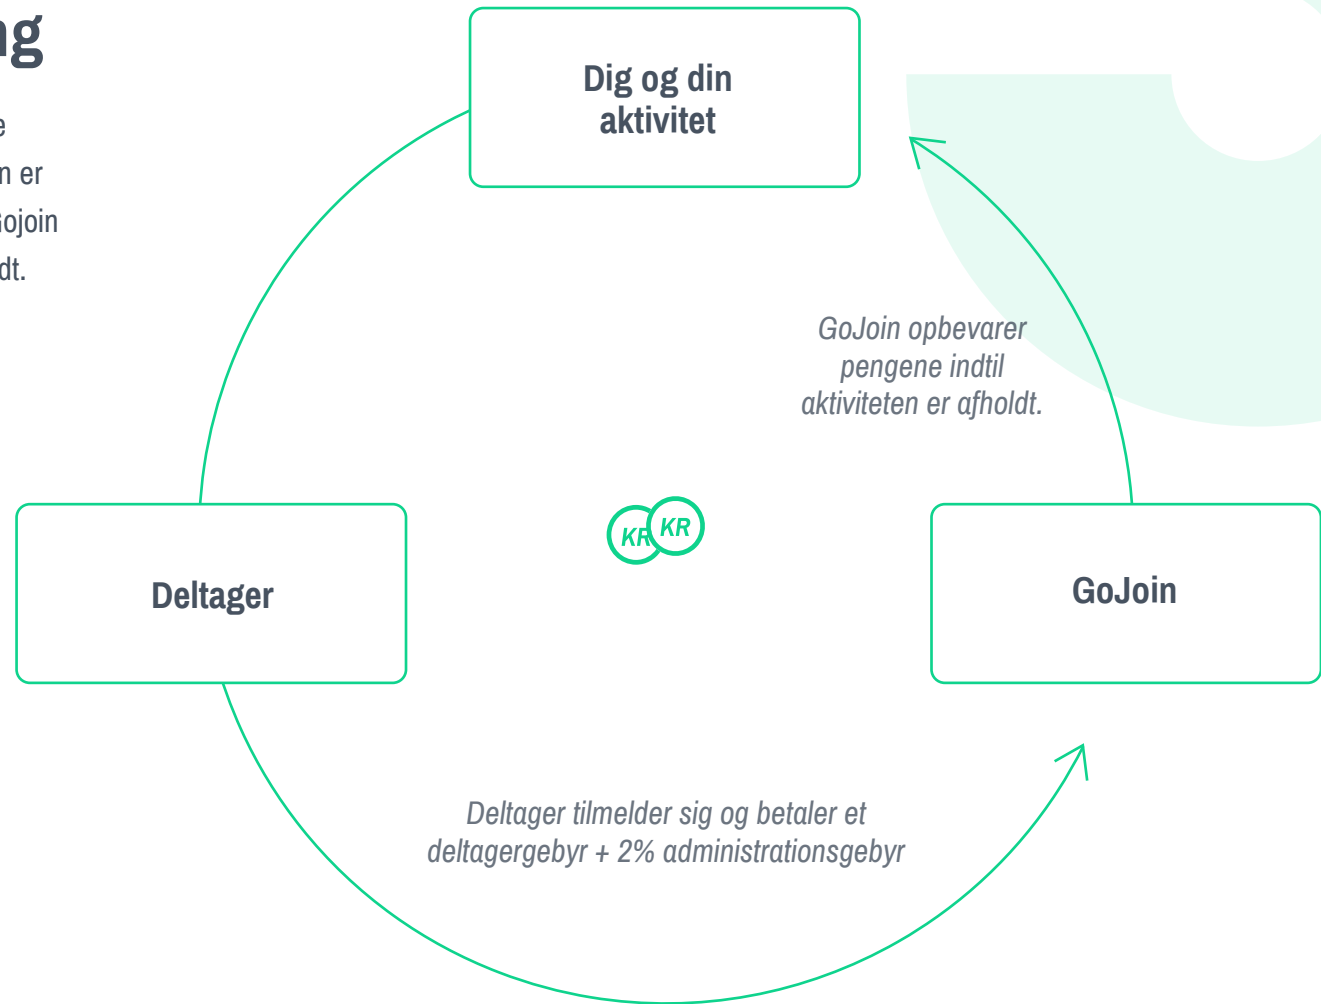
ng

e
n er
ojoin
dt.

Dig og din aktivitet

GoJoin opbevarer pengene indtil aktiviteten er afholdt.

KR KR

Deltager

GoJoin

Deltager tilmelder sig og betaler et deltagergebyr + 2% administrationsgebyr